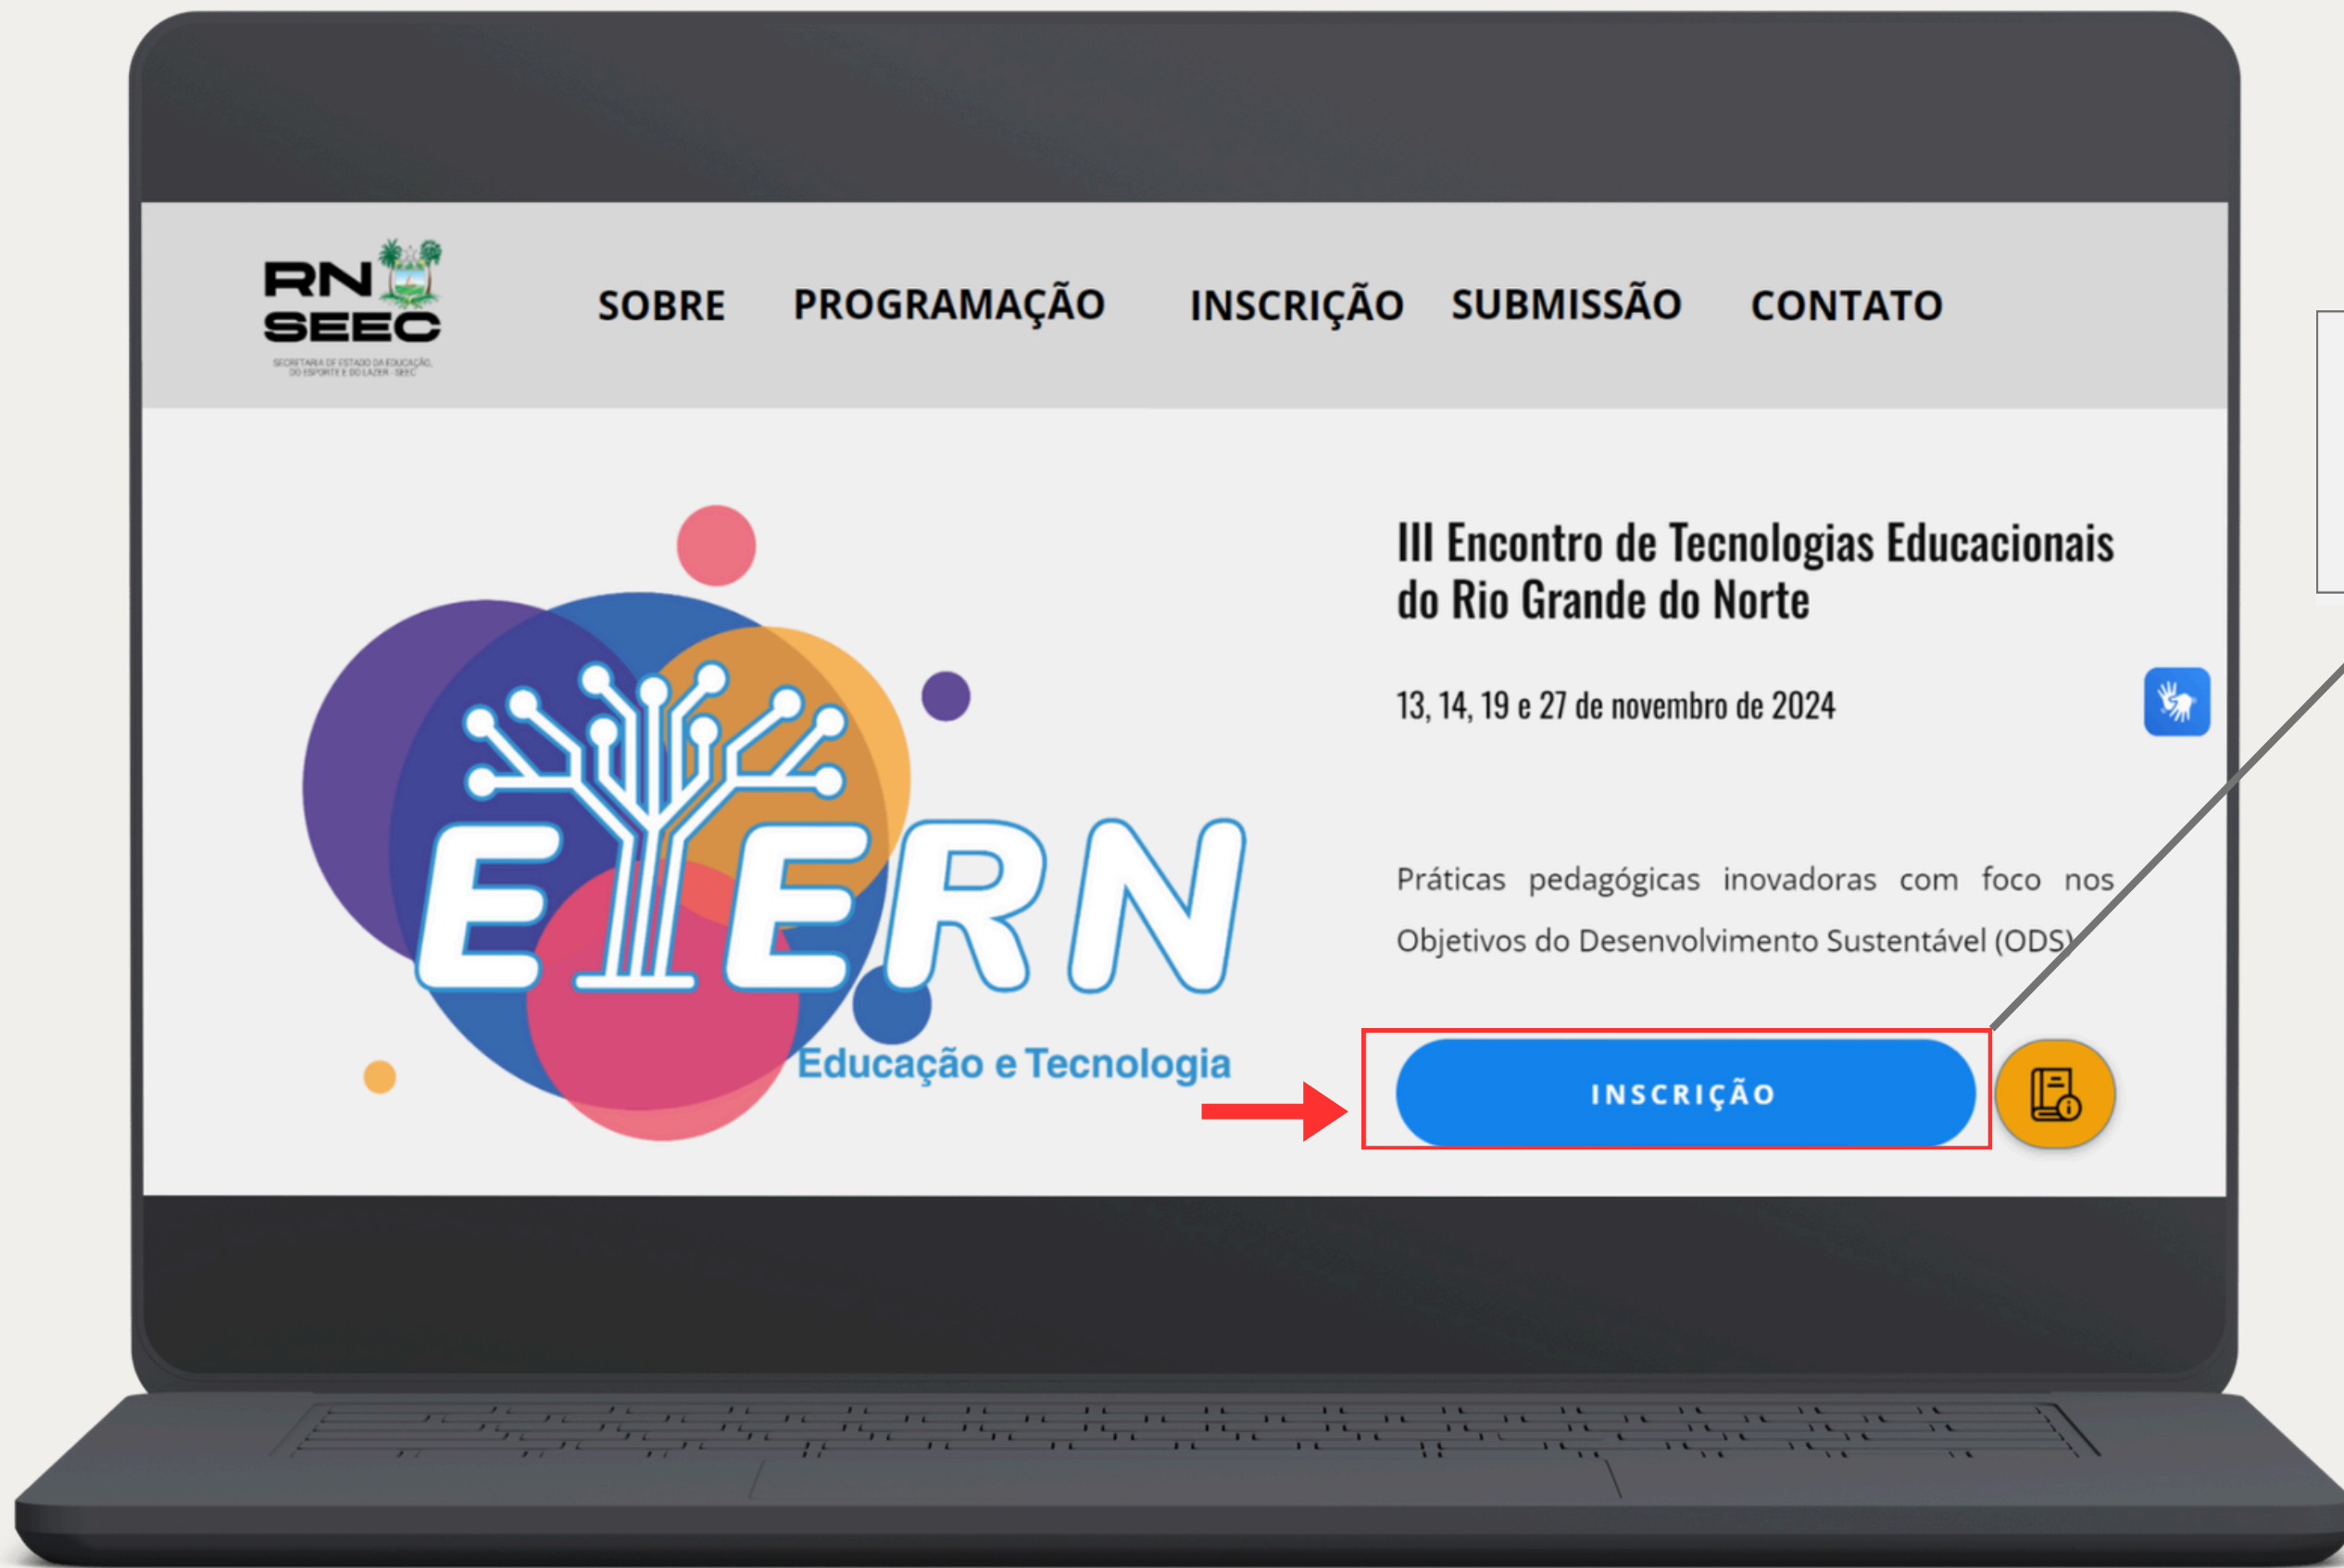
RN SEEC
SECRETARIA DE ESTADO DA EDUCAÇÃO, DO ESPORTE E DO LAZER - SEEC

SOBRE PROGRAMAÇÃO INSCRIÇÃO SUBMISSÃO CONTATO

ETERN
Educação e Tecnologia

III Encontro de Tecnologias Educacionais do Rio Grande do Norte

13, 14, 19 e 27 de novembro de 2024

Práticas pedagógicas inovadoras com foco nos Objetivos do Desenvolvimento Sustentável (ODS)

INSCRIÇÃO